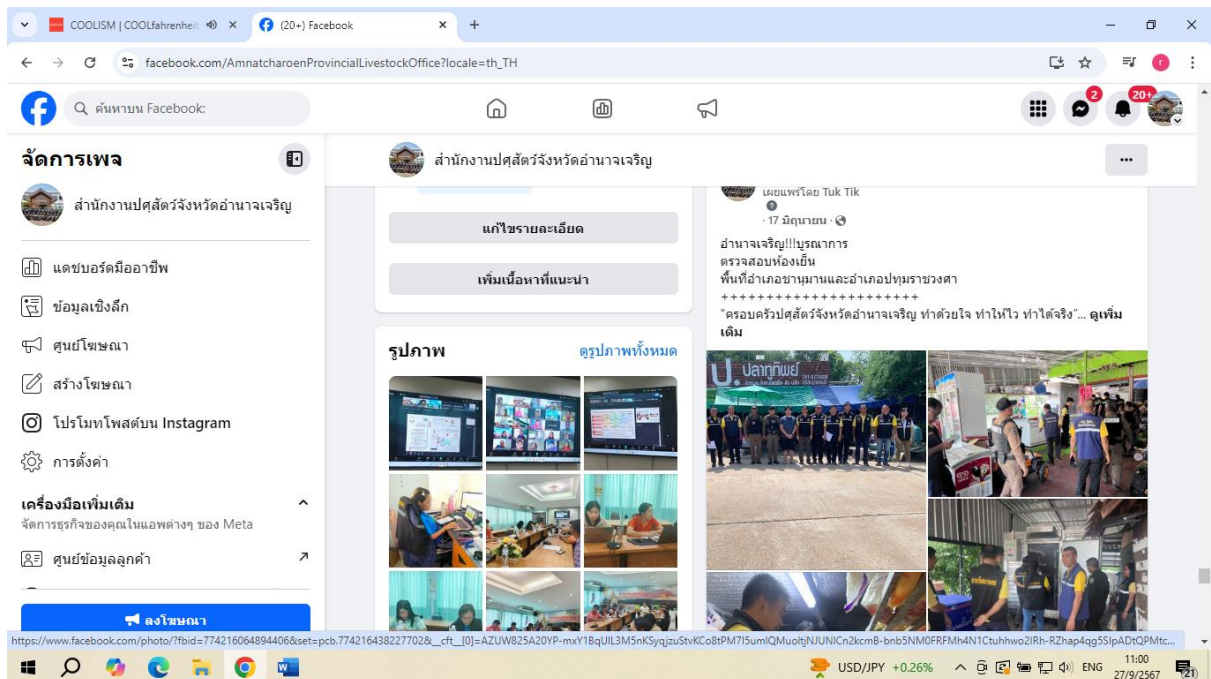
COOLISM | COOLfahrenheit
(20+) Facebook
facebook.com/AmnatcharoenProvincialLivestockOffice?locale=th_TH

ค้นหาบน Facebook

2
20+

จัดการเพจ
สำนักงานปศุสัตว์จังหวัดอำนาจเจริญ
แดชบอร์ดมืออาชีพ
ข้อมูลเชิงลึก
ศูนย์โฆษณา
สร้างโฆษณา
โปรโมทโพสต์บน Instagram
การตั้งค่า
เครื่องมือเพิ่มเติม
จัดการธุรกิจของคุณในแอพต่างๆ ของ Meta
ศูนย์ข้อมูลลูกค้า
ลงโฆษณา

สำนักงานปศุสัตว์จังหวัดอำนาจเจริญ

แก้ไขรายละเอียด
เพิ่มเนื้อหาที่แนะนำ

รูปภาพ
ดูรูปภาพทั้งหมด

เผยแพร่โดย Tuk Tik
· 17 มิถุนายน ·
อำนาจเจริญ!!!บูรณาการ
ตรวจสอบห้องเย็น
พื้นที่อำเภอชานุมานและอำเภอปทุมราชวงศา
+++++++++++++++++++++
"ครอบครัวปศุสัตว์จังหวัดอำนาจเจริญ ทำด้วยใจ ทำให้ไว ทำได้จริง"... ดูเพิ่มเติม

ปลาทูไพย

https://www.facebook.com/photo/?fbid=774216064894406&set=pcb.774216438227702&__cft__[0]=AZUW825A20YP-mxY1BqUIL3M5nKSyqjzuStvKCo8tPM7I5umIQMuoltjNJUNICn2kcmB-bnb5NM0FRFMh4N1Ctuhhwo2IRh-RZhap4qg5SIpADtQPMtc...

USD/JPY +0.26%
ENG
11:00
27/9/2567
21